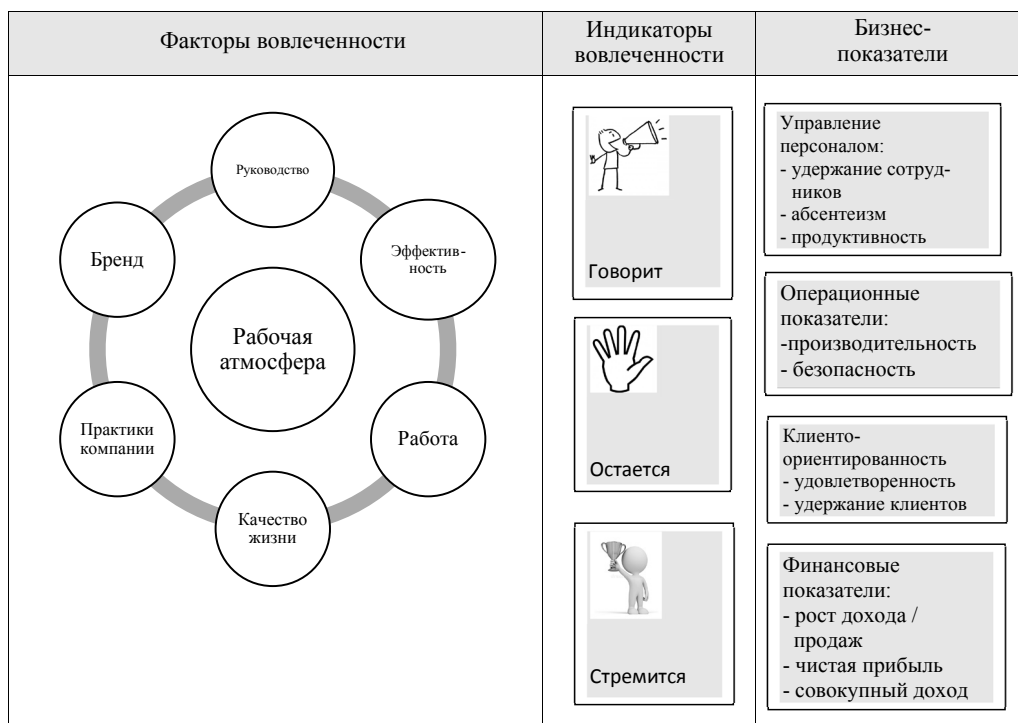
| Факторы вовлеченности | Индикаторы вовлеченности | Бизнес-показатели |
|---|---|---|
| Руководство<br>Эффективность<br>Работа<br>Качество жизни<br>Практики компании<br>Бренд<br>Рабочая атмосфера | Говорит<br><br>Остается<br><br>Стремится | Управление персоналом:<br>- удержание сотрудников<br>- абсентеизм<br>- продуктивность<br><br>Операционные показатели:<br>-производительность<br>- безопасность<br><br>Клиенто-ориентированность<br>- удовлетворенность<br>- удержание клиентов<br><br>Финансовые показатели:<br>- рост дохода / продаж<br>- чистая прибыль<br>- совокупный доход |